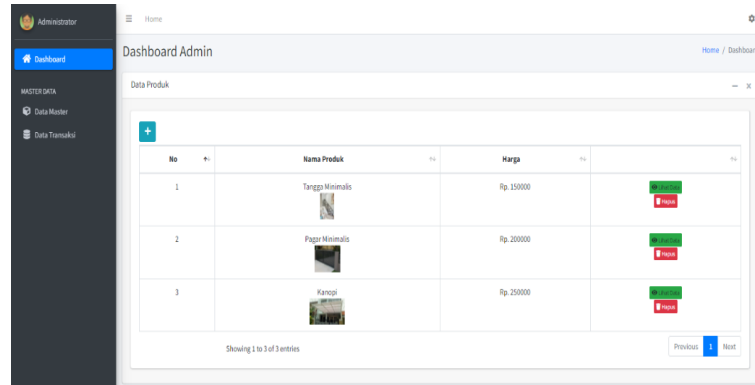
Administrator

Dashboard

MASTER DATA

Data Master

Data Transaksi

≡ Home

Dashboard Admin

Home / Dashboar

Data Produk

– ×

+

| No | Nama Produk | Harga | |
|---|---|---|---|
| 1 | Tangga Minimalis | Rp. 150000 | Lihat Data Hapus |
| 2 | Pagar Minimalis | Rp. 200000 | Lihat Data Hapus |
| 3 | Kanopi | Rp. 250000 | Lihat Data Hapus |

Showing 1 to 3 of 3 entries

Previous 1 Next